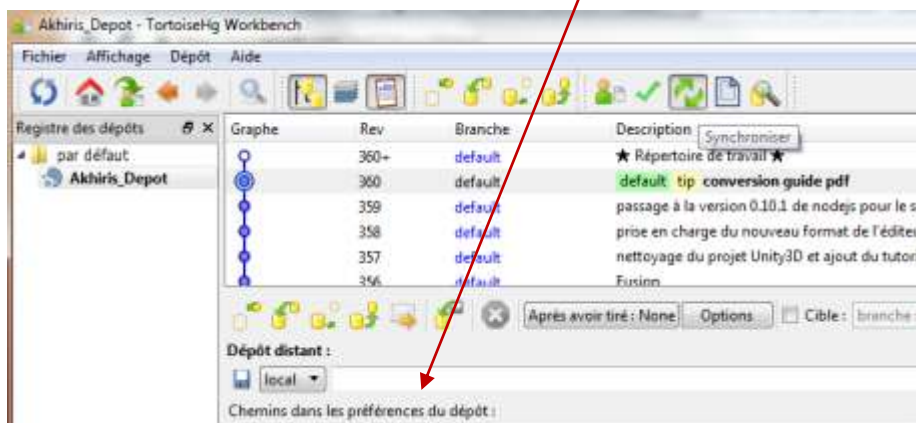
Akhiris_Depot - TortoiseHg Workbench

Fichier Affichage Dépôt Aide

Registre des dépôts

par défaut

Akhiris_Depot

| Graphe | Rev | Branche | Description |
|---|---|---|---|
| | 360+ | default | ★ Répertoire de travail ★ |
| | 360 | default | default tip conversion guide pdf |
| | 359 | default | passage à la version 0.10.1 de nodejs pour le s |
| | 358 | default | prise en charge du nouveau format de l'éditeu |
| | 357 | default | nettoyage du projet Unity3D et ajout du tutor |
| | 356 | default | Fusion |

Synchroniser

Après avoir tiré : None Options Cible : branche

Dépôt distant :

local

Chemins dans les préférences du dépôt :